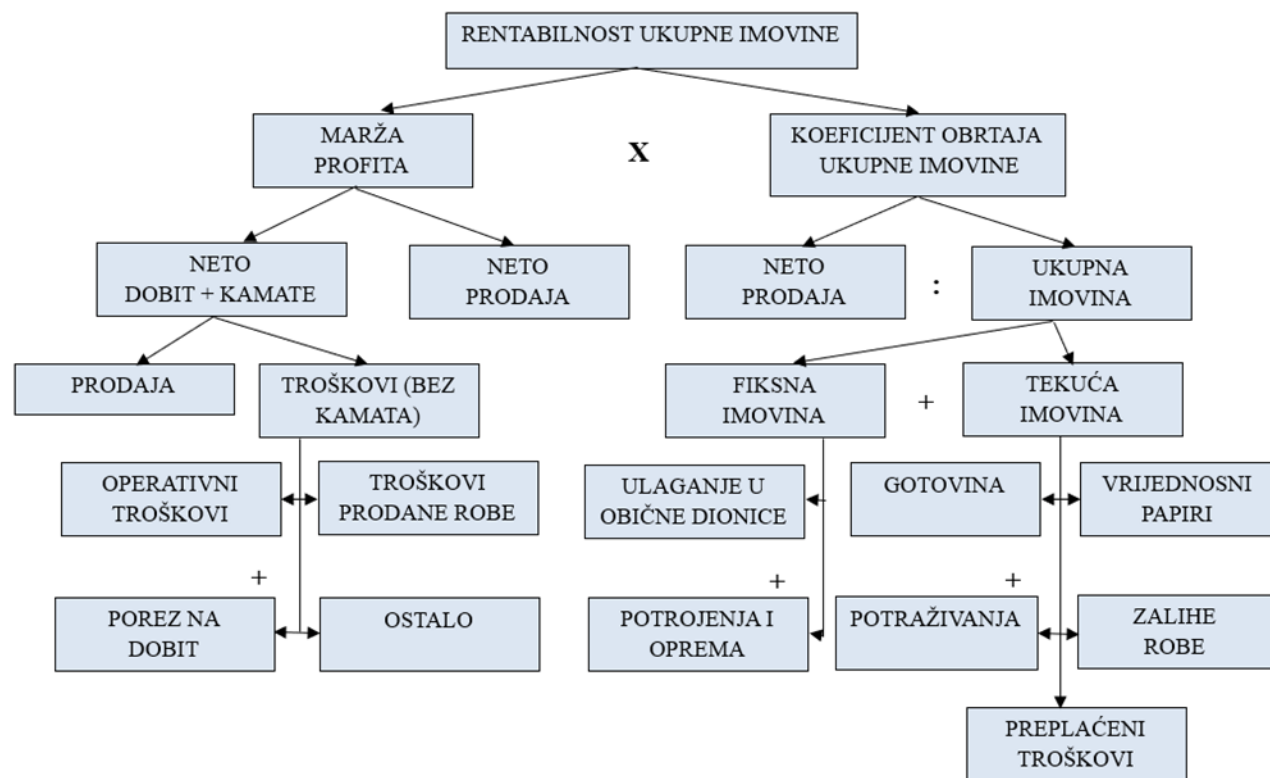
RENTABILNOST UKUPNE IMOVINE

MARŽA PROFITA

X

KOEFICIJENT OBRTAJA UKUPNE IMOVINE

NETO DOBIT + KAMATE

NETO PRODAJA

NETO PRODAJA

:

UKUPNA IMOVINA

PRODAJA

TROŠKOVI (BEZ KAMATA)

FIKSNA IMOVINA

+

TEKUĆA IMOVINA

OPERATIVNI TROŠKOVI

TROŠKOVI PRODANE ROBE

ULAGANJE U OBIČNE DIONICE

+

GOTOVINA

VRIJEDNOSNI PAPIRI

+

+

+

POREZ NA DOBIT

OSTALO

POTROJENJA I OPREMA

POTRAŽIVANJA

ZALIHE ROBE

PREPLAĆENI TROŠKOVI